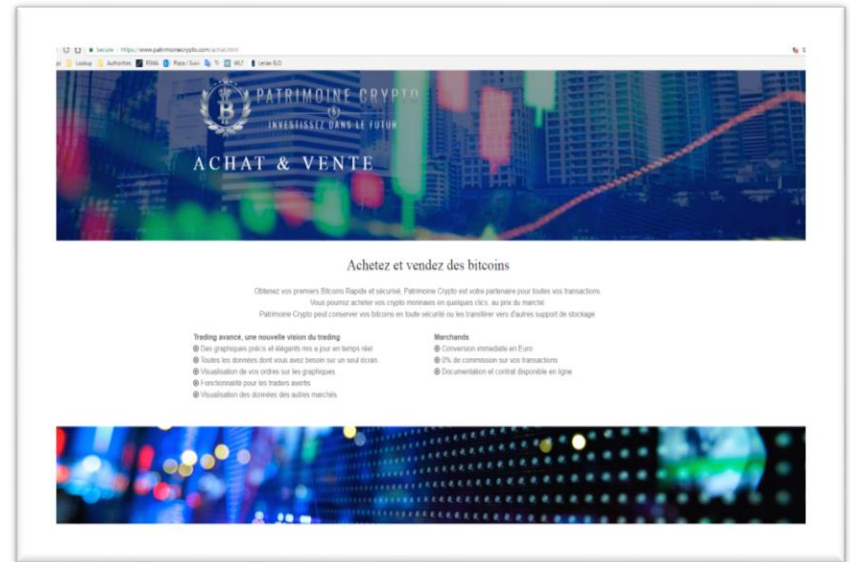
Secure | https://www.patrimoinecrypto.com/achat.html

Lookup Authorities Fitfé Place / Succ Tr WLT Lenae B.O

PATRIMOINE CRYPTO
INVESTISSEZ DANS LE FUTUR

ACHAT & VENTE

Achetez et vendez des bitcoins

Obtenez vos premiers Bitcoins Rapide et sécurisé, Patrimoine Crypto est votre partenaire pour toutes vos transactions. Vous pouvez acheter vos crypto monnaies en quelques clics, au prix du marché. Patrimoine Crypto peut conserver vos bitcoins en toute sécurité ou les transférer vers d'autres support de stockage

Trading avancé, une nouvelle vision du trading
⊕ Des graphiques précis et élégants mis à jour en temps réel
⊕ Toutes les données dont vous avez besoin sur un seul écran.
⊕ Visualisation de vos ordres sur les graphiques.
⊕ Fonctionnalité pour les traders avertis
⊕ Visualisation des données des autres marchés.

Marchands
⊕ Conversion immédiate en Euro
⊕ 0% de commission sur vos transactions
⊕ Documentation et contrat disponible en ligne.